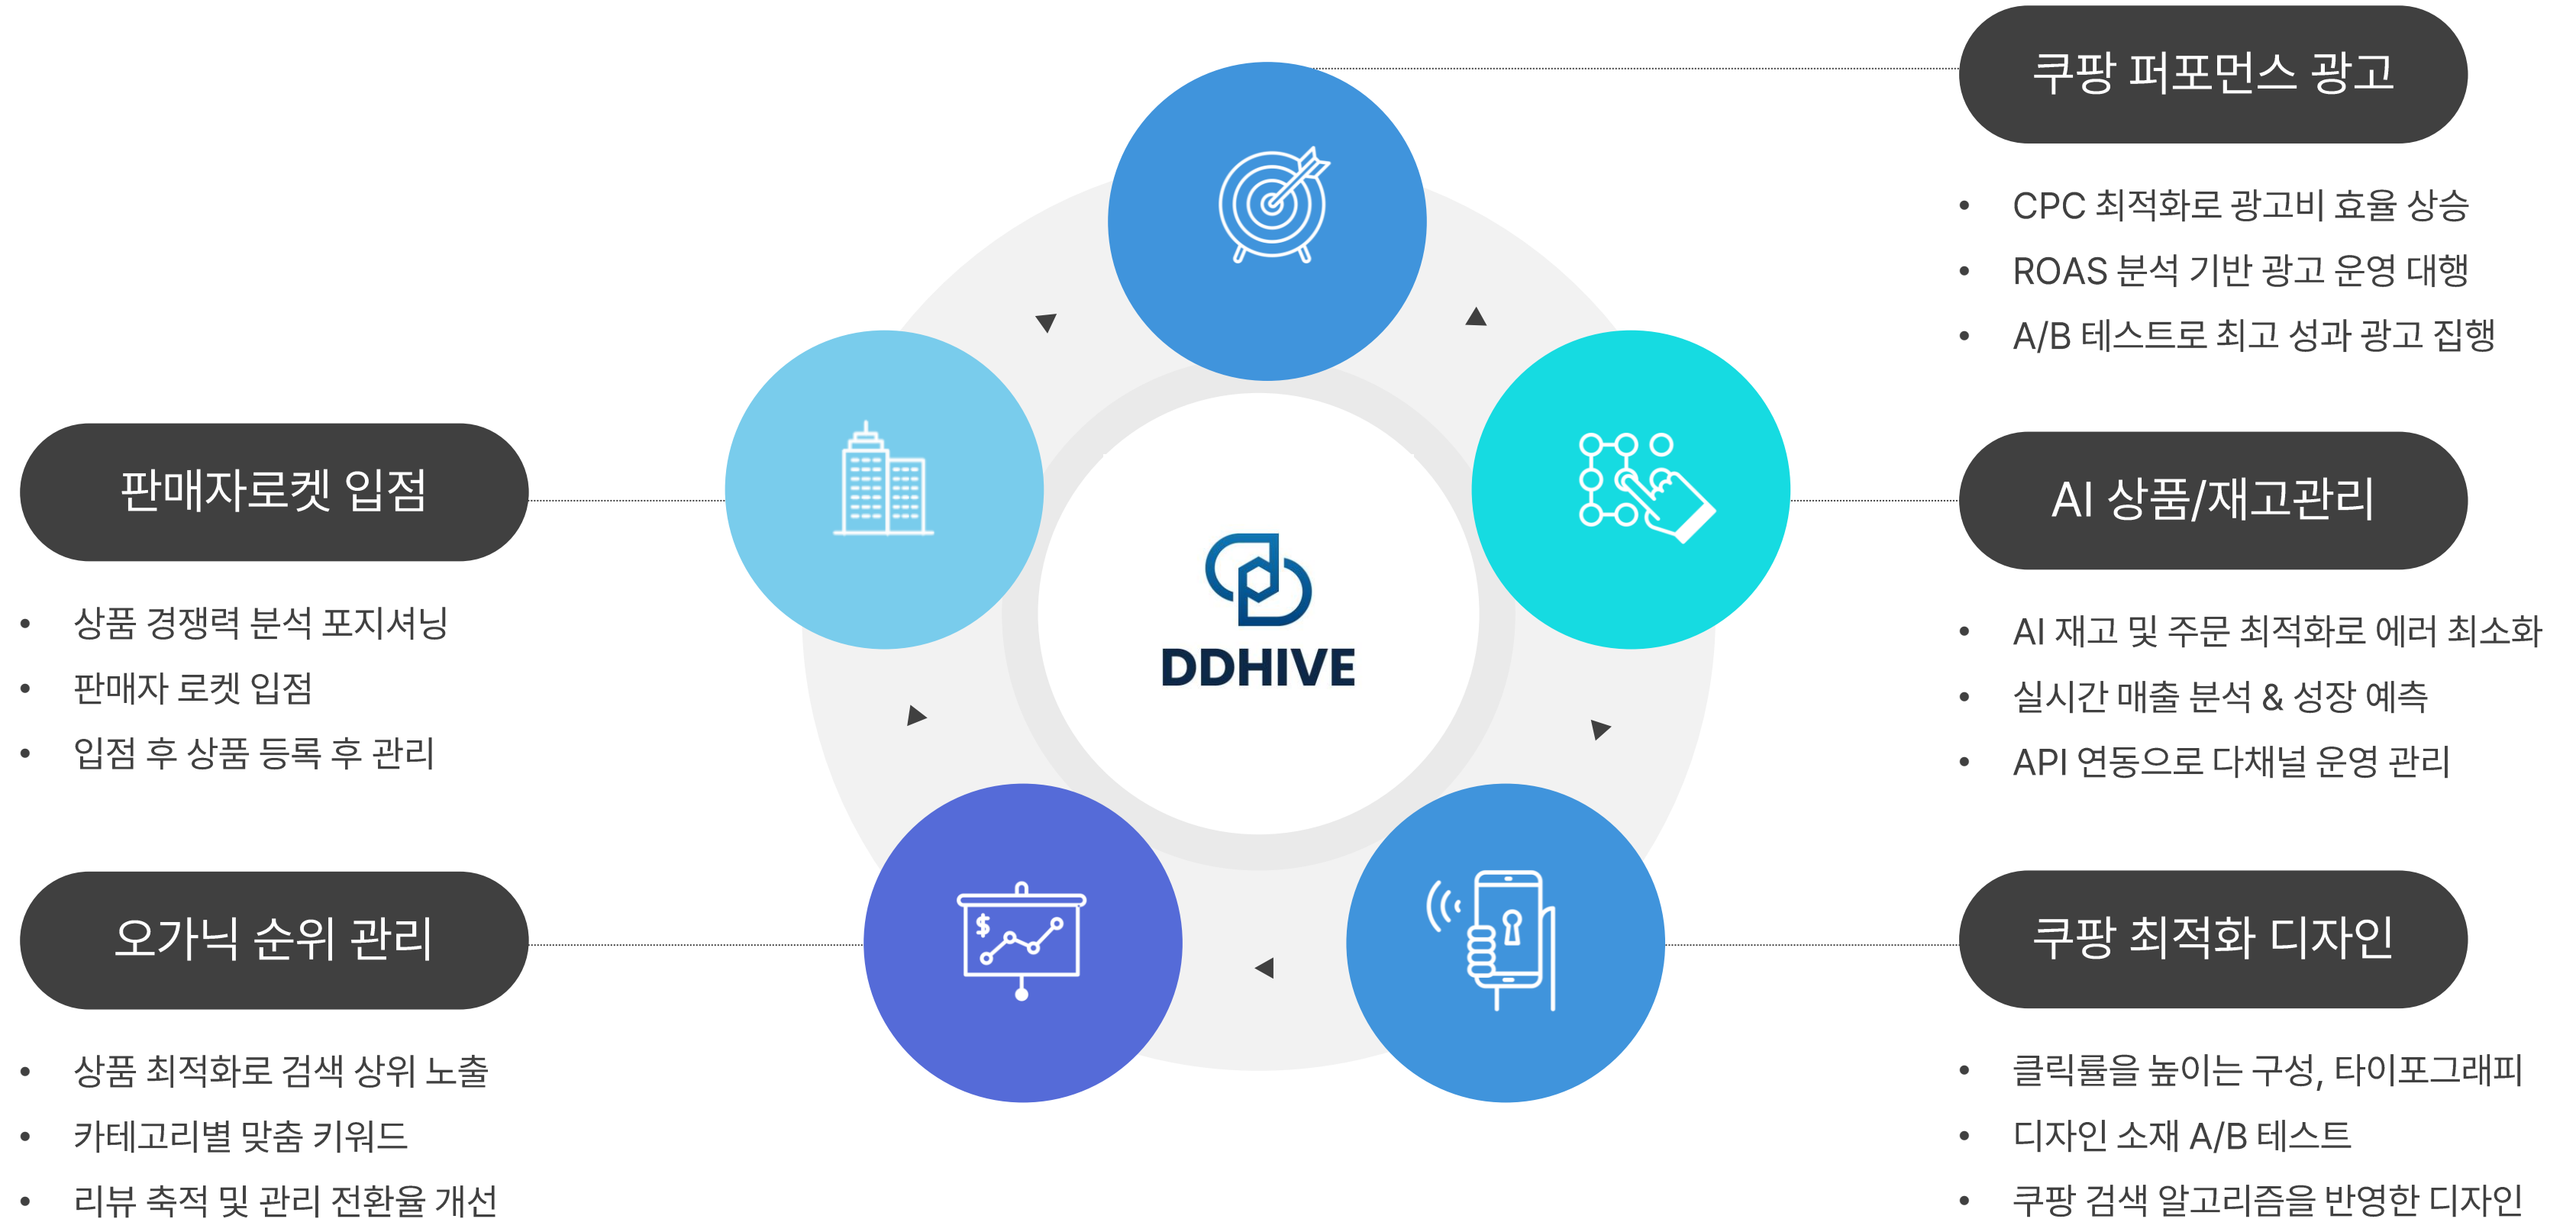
쿠팡 퍼포먼스 광고

- CPC 최적화로 광고비 효율 상승
- ROAS 분석 기반 광고 운영 대행
- A/B 테스트로 최고 성과 광고 집행

판매자로켓 입점

- 상품 경쟁력 분석 포지셔닝
- 판매자 로켓 입점
- 입점 후 상품 등록 후 관리

DDHIVE

AI 상품/재고관리

- AI 재고 및 주문 최적화로 에러 최소화
- 실시간 매출 분석 & 성장 예측
- API 연동으로 다채널 운영 관리

오가닉 순위 관리

- 상품 최적화로 검색 상위 노출
- 카테고리별 맞춤 키워드
- 리뷰 축적 및 관리 전환율 개선

쿠팡 최적화 디자인

- 클릭률을 높이는 구성, 타이포그래피
- 디자인 소재 A/B 테스트
- 쿠팡 검색 알고리즘을 반영한 디자인